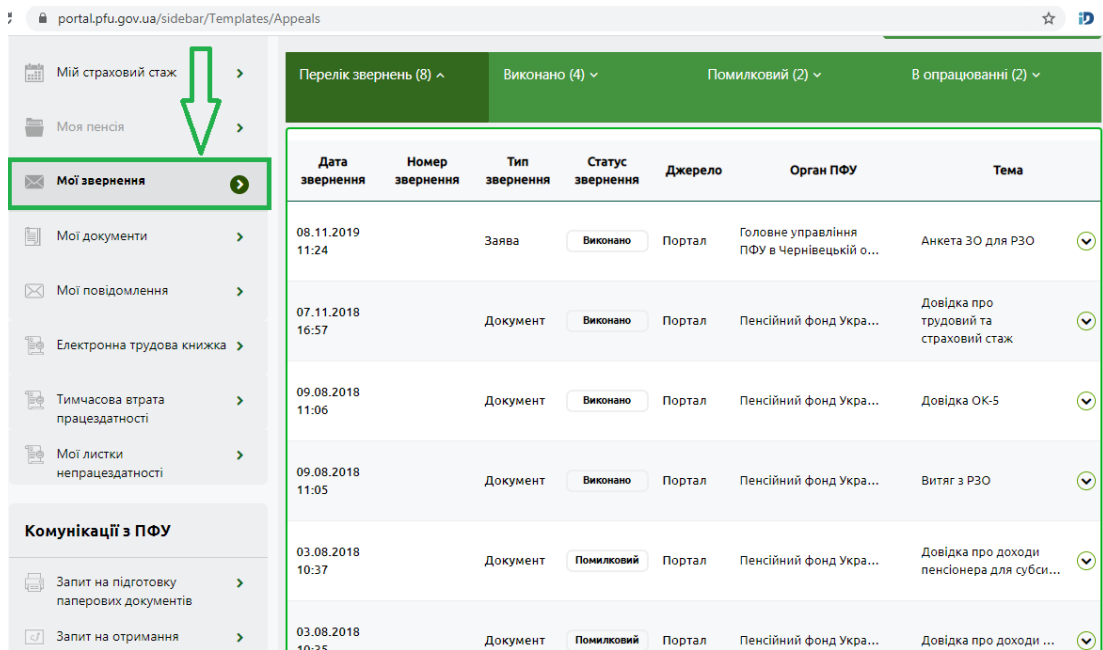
portal.pfu.gov.ua/sidebar/Templates/Appeals

Мій страховий стаж
Моя пенсія
Мої звернення
Мої документи
Мої повідомлення
Електронна трудова книжка
Тимчасова втрата працездатності
Мої листки непрацездатності

Комунікації з ПФУ

Запит на підготовку паперових документів
Запит на отримання

Перелік звернень (8)
Виконано (4)
Помилковий (2)
В опрацюванні (2)

| Дата звернення | Номер звернення | Тип звернення | Статус звернення | Джерело | Орган ПФУ | Тема |
|---|---|---|---|---|---|---|
| 08.11.2019 11:24 | | Заява | Виконано | Портал | Головне управління ПФУ в Чернівецькій о... | Анкета ЗО для РЗО |
| 07.11.2018 16:57 | | Документ | Виконано | Портал | Пенсійний фонд Укра... | Довідка про трудовий та страховий стаж |
| 09.08.2018 11:06 | | Документ | Виконано | Портал | Пенсійний фонд Укра... | Довідка ОК-5 |
| 09.08.2018 11:05 | | Документ | Виконано | Портал | Пенсійний фонд Укра... | Витяг з РЗО |
| 03.08.2018 10:37 | | Документ | Помилковий | Портал | Пенсійний фонд Укра... | Довідка про доходи пенсіонера для субси... |
| 03.08.2018 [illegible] | | Документ | Помилковий | Портал | Пенсійний фонд Укра... | Довідка про доходи ... |